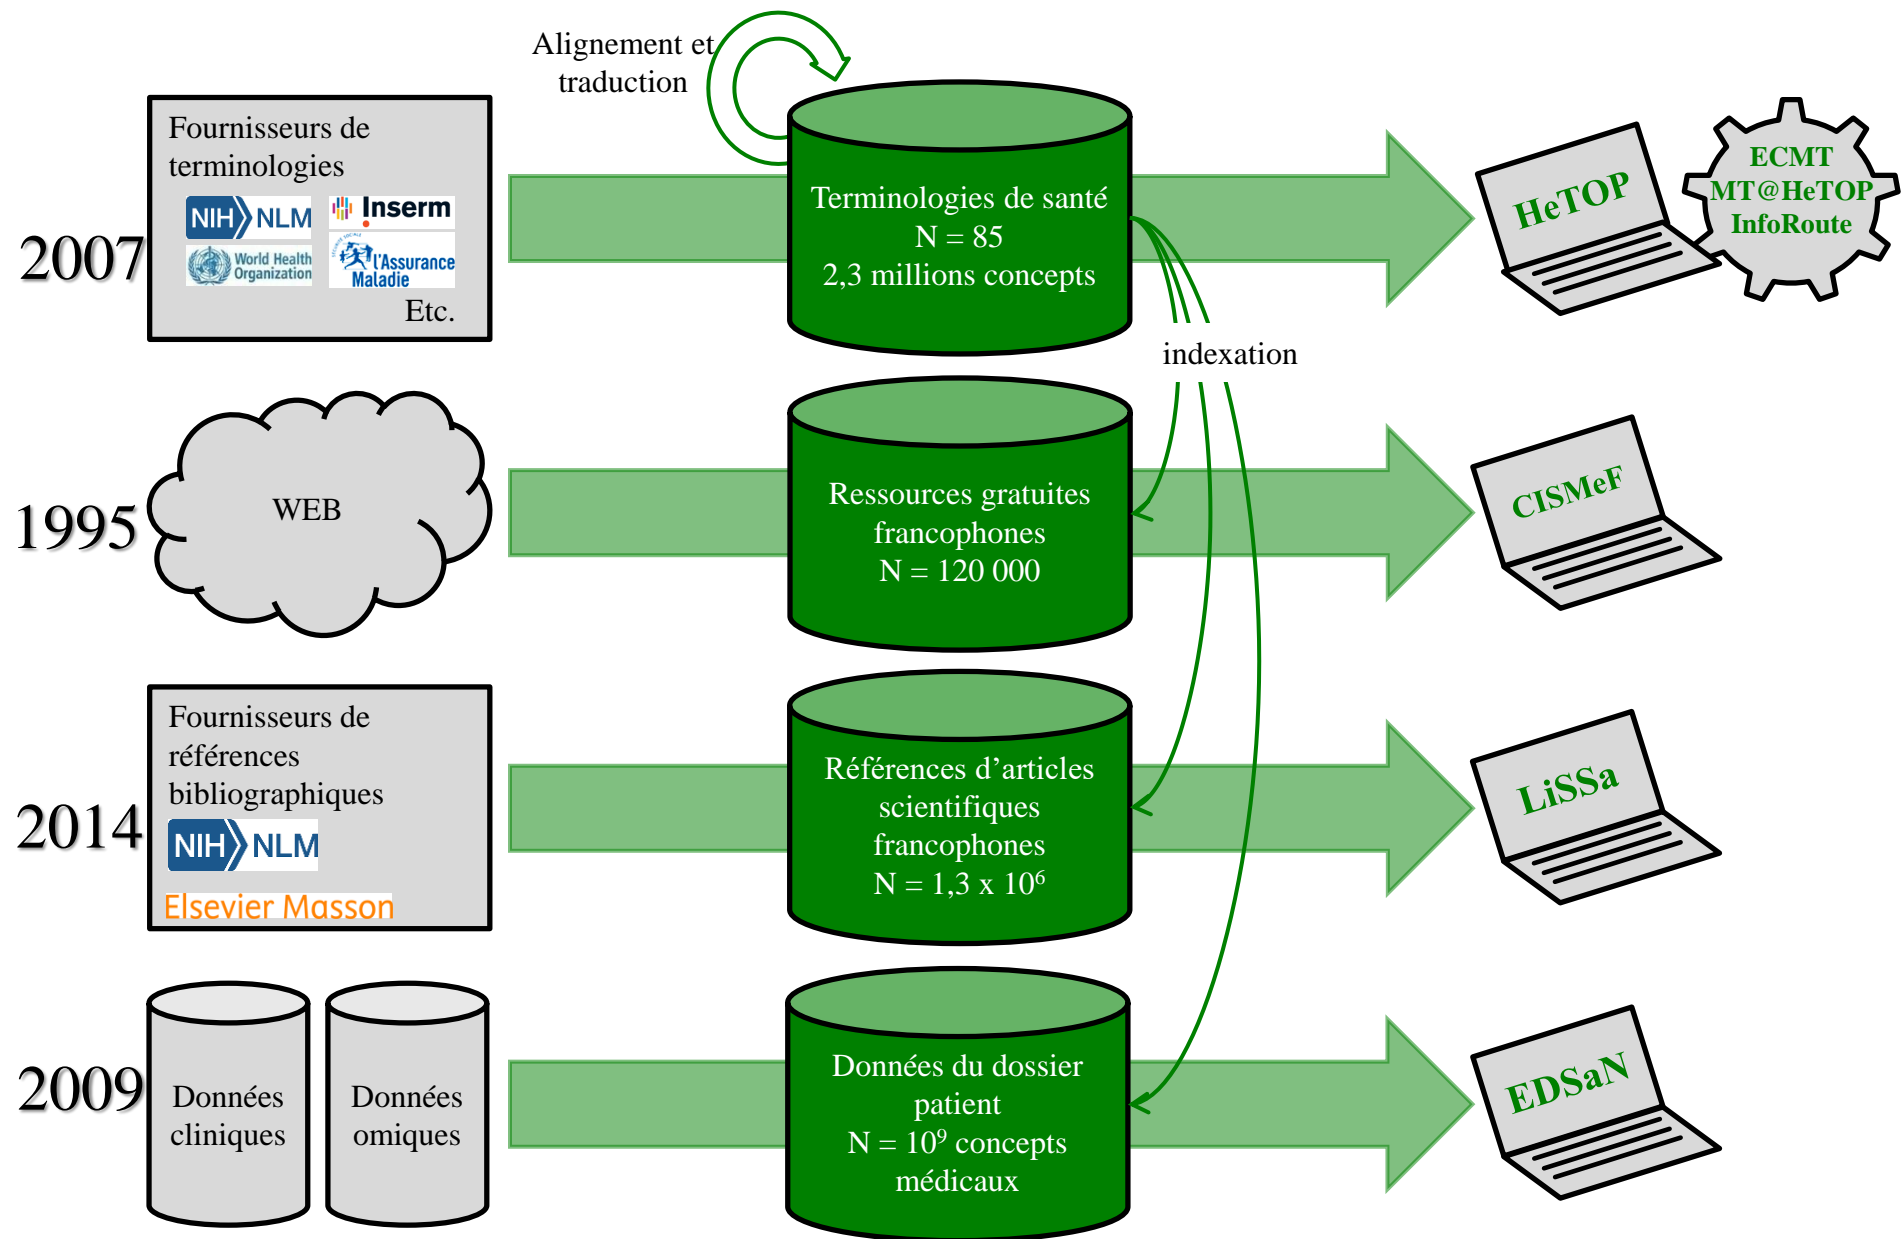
Alignement et traduction

2007

Fournisseurs de terminologies

NIH NLM

Inserm

World Health Organization

l'Assurance Maladie

Etc.

Terminologies de santé
N = 85
2,3 millions concepts

HeTOP

ECMT
MT@HeTOP
InfoRoute

indexation

1995

WEB

Ressources gratuites francophones
N = 120 000

CISMeF

2014

Fournisseurs de références bibliographiques

NIH NLM

Elsevier Masson

Références d'articles scientifiques francophones
N = 1,3 x $10^6$

LiSSa

2009

Données cliniques

Données omiques

Données du dossier patient
N = $10^9$ concepts médicaux

EDSaN